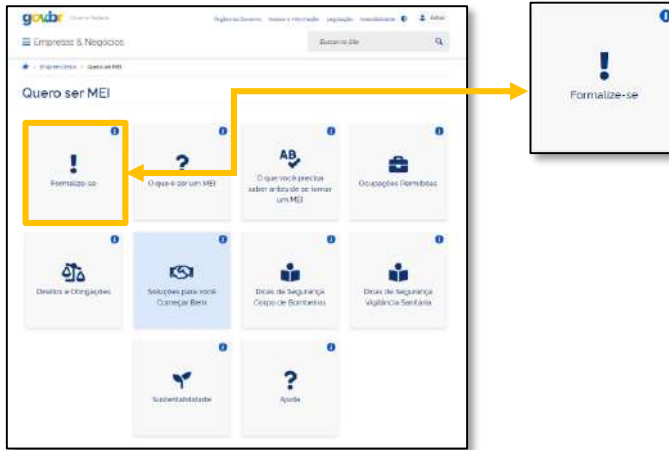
gov.br Governo Federal

Órgãos do Governo Acesso à Informação Legislação Acessibilidade Entrar

☰ Empresas & Negócios

Buscar no Site

Empreendedor > Quero ser MEI

Quero ser MEI

Formalize-se

O que é ser um MEI

AB
O que você precisa saber antes de se tornar um MEI

Ocupações Permitidas

Direitos e Obrigações

Soluções para você Começar Bem

Dicas de Segurança Corpo de Bombeiros

Dicas de Segurança Vigilância Sanitária

Sustentabilidade

Ajuda

Formalize-se